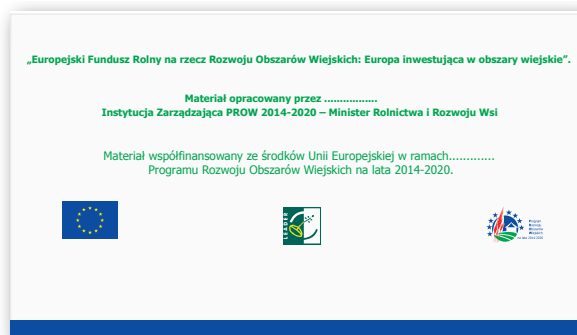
„Europejski Fundusz Rolny na rzecz Rozwoju Obszarów Wiejskich: Europa inwestująca w obszary wiejskie".

Materiał opracowany przez ................
Instytucja Zarządzająca PROW 2014-2020 – Minister Rolnictwa i Rozwoju Wsi

Materiał współfinansowany ze środków Unii Europejskiej w ramach.............
Programu Rozwoju Obszarów Wiejskich na lata 2014-2020.

LEADER

Program Rozwoju Obszarów Wiejskich na lata 2014-2020